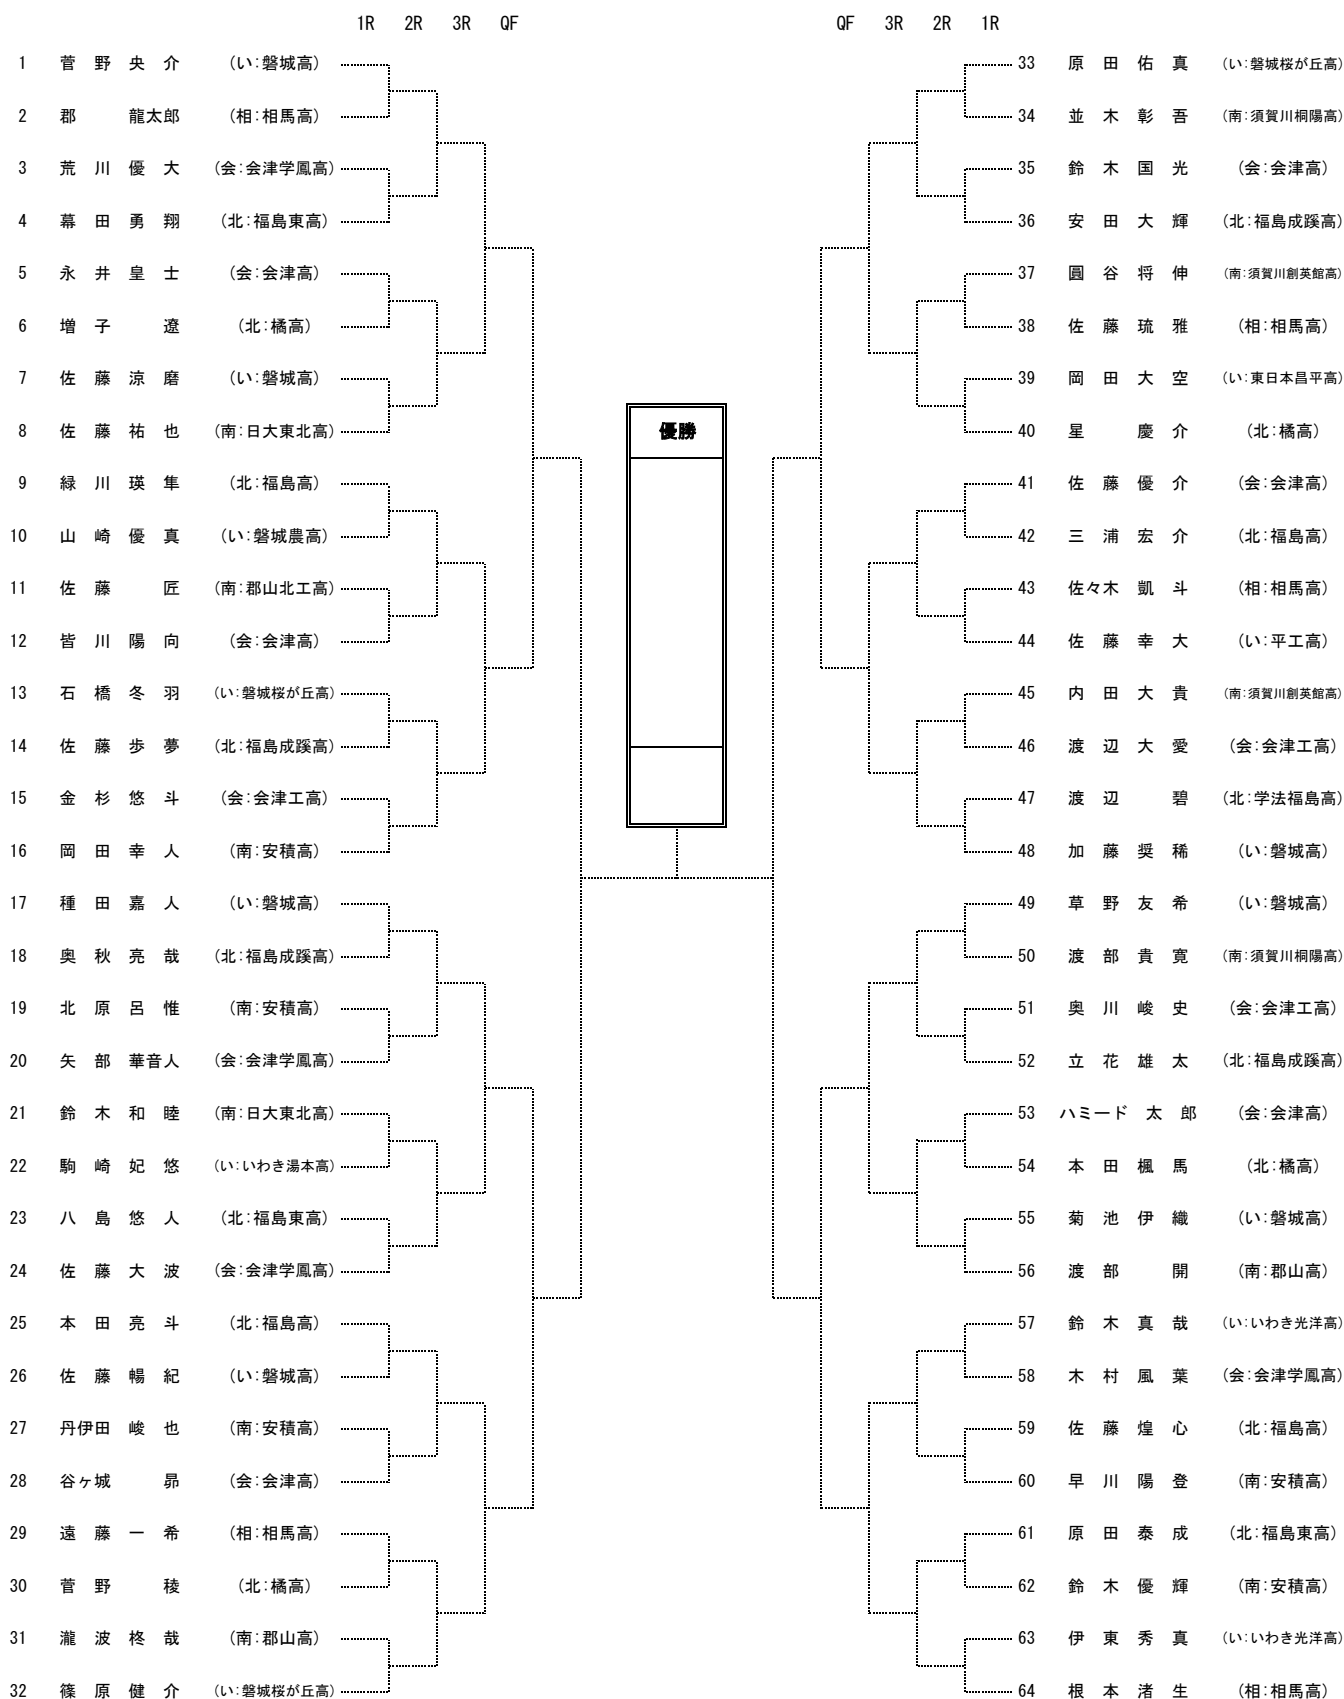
1R 2R 3R QF

QF 3R 2R 1R

1 菅野央介 (い:磐城高)
2 郡 龍太郎 (相:相馬高)
3 荒川優大 (会:会津学鳳高)
4 幕田勇翔 (北:福島東高)
5 永井皇士 (会:会津高)
6 増子 遼 (北:橘高)
7 佐藤涼磨 (い:磐城高)
8 佐藤祐也 (南:日大東北高)
9 緑川瑛隼 (北:福島高)
10 山崎優真 (い:磐城農高)
11 佐藤 匠 (南:郡山北工高)
12 皆川陽向 (会:会津高)
13 石橋冬羽 (い:磐城桜が丘高)
14 佐藤歩夢 (北:福島成蹊高)
15 金杉悠斗 (会:会津工高)
16 岡田幸人 (南:安積高)
17 種田嘉人 (い:磐城高)
18 奥秋亮哉 (北:福島成蹊高)
19 北原呂惟 (南:安積高)
20 矢部華音人 (会:会津学鳳高)
21 鈴木和睦 (南:日大東北高)
22 駒崎妃悠 (い:いわき湯本高)
23 八島悠人 (北:福島東高)
24 佐藤大波 (会:会津学鳳高)
25 本田亮斗 (北:福島高)
26 佐藤暢紀 (い:磐城高)
27 丹伊田峻也 (南:安積高)
28 谷ヶ城 昴 (会:会津高)
29 遠藤一希 (相:相馬高)
30 菅野 稜 (北:橘高)
31 瀧波柊哉 (南:郡山高)
32 篠原健介 (い:磐城桜が丘高)

優勝

33 原田佑真 (い:磐城桜が丘高)
34 並木彰吾 (南:須賀川桐陽高)
35 鈴木国光 (会:会津高)
36 安田大輝 (北:福島成蹊高)
37 圓谷将伸 (南:須賀川創英館高)
38 佐藤琉雅 (相:相馬高)
39 岡田大空 (い:東日本昌平高)
40 星 慶介 (北:橘高)
41 佐藤優介 (会:会津高)
42 三浦宏介 (北:福島高)
43 佐々木凱斗 (相:相馬高)
44 佐藤幸大 (い:平工高)
45 内田大貴 (南:須賀川創英館高)
46 渡辺大愛 (会:会津工高)
47 渡辺 碧 (北:学法福島高)
48 加藤奨稀 (い:磐城高)
49 草野友希 (い:磐城高)
50 渡部貴寛 (南:須賀川桐陽高)
51 奥川峻史 (会:会津工高)
52 立花雄太 (北:福島成蹊高)
53 ハミード太郎 (会:会津高)
54 本田楓馬 (北:橘高)
55 菊池伊織 (い:磐城高)
56 渡部 開 (南:郡山高)
57 鈴木真哉 (い:いわき光洋高)
58 木村風葉 (会:会津学鳳高)
59 佐藤煌心 (北:福島高)
60 早川陽登 (南:安積高)
61 原田泰成 (北:福島東高)
62 鈴木優輝 (南:安積高)
63 伊東秀真 (い:いわき光洋高)
64 根本渚生 (相:相馬高)